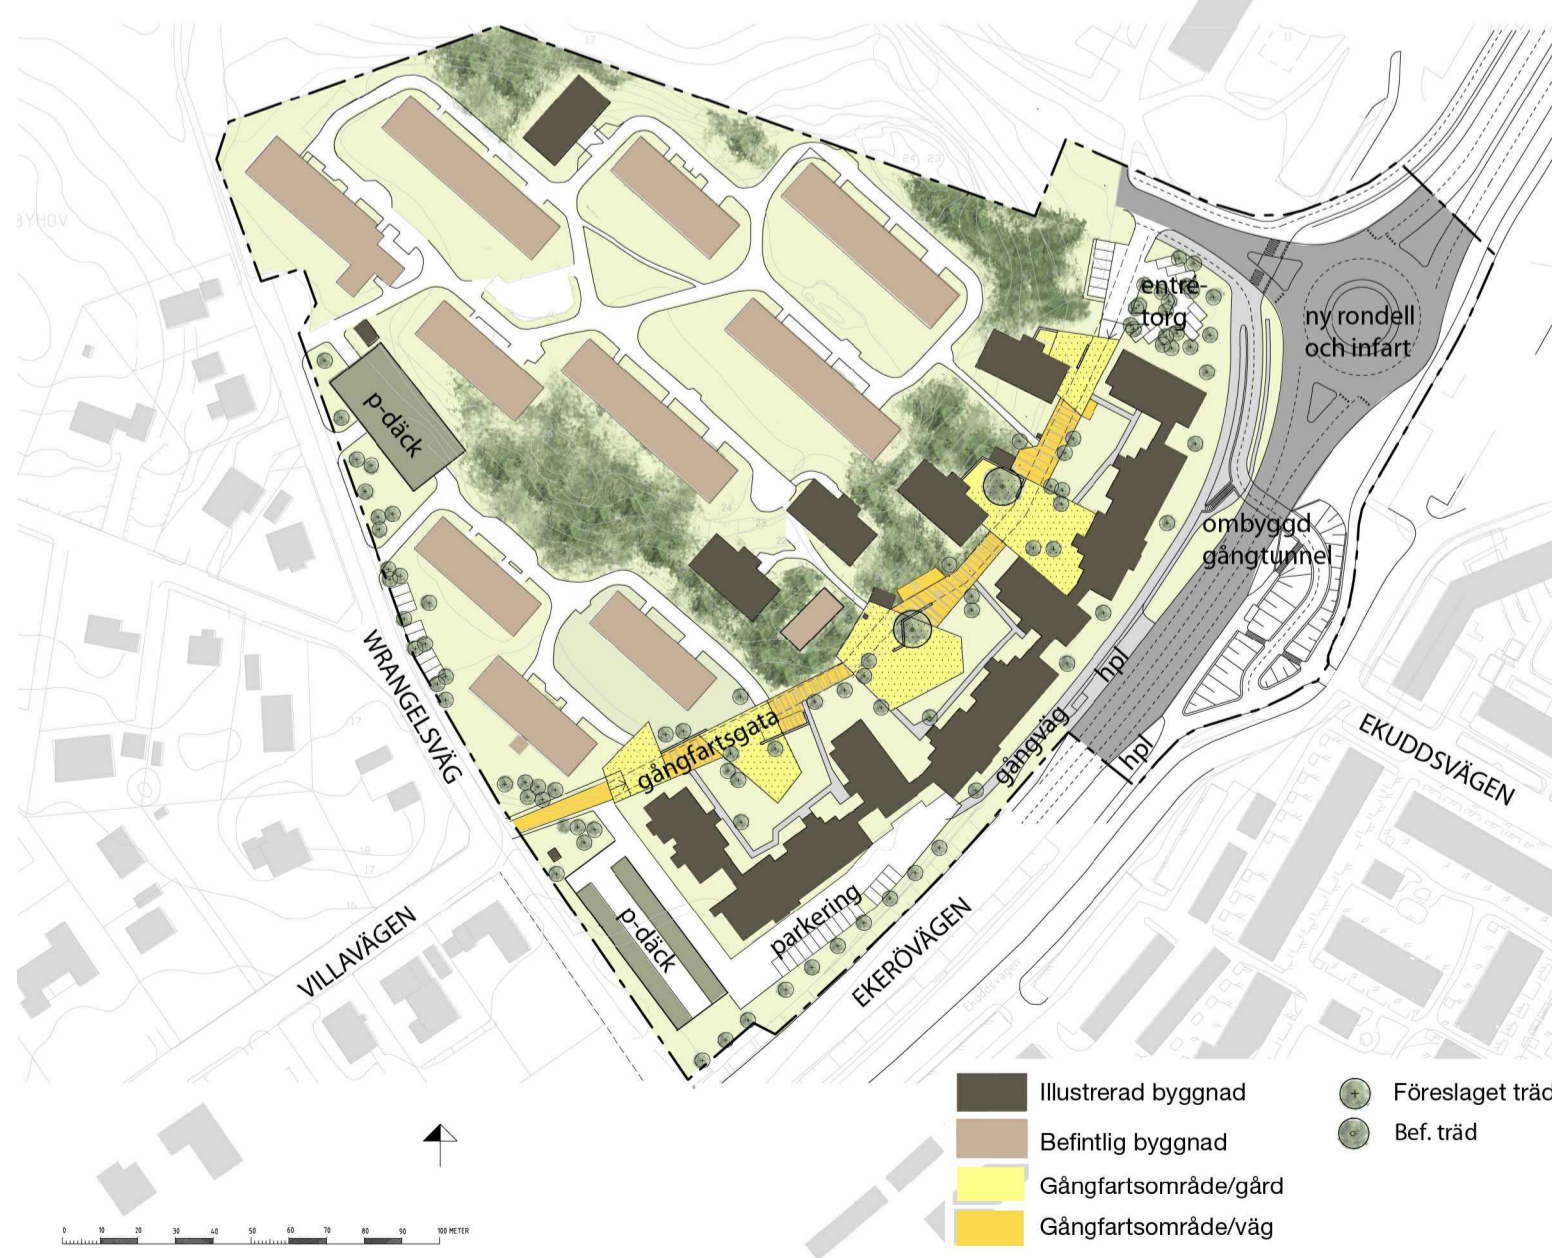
BYHOV

entré-torg

ny rondell och infart

p-däck

ombyggd gångtunnel

WRANGELSVÄG

hpl

hpl

gångfartsgata

gångväg

EKUDDSVÄGEN

p-däck

parkering

VILLAVÄGEN

EKERÖVÄGEN

Ekuddsvägen

Illustrerad byggnad

Befintlig byggnad

Gångfartsområde/gård

Gångfartsområde/väg

Föreslaget träd

Bef. träd

0 10 20 30 40 50 60 70 80 90 100 METER